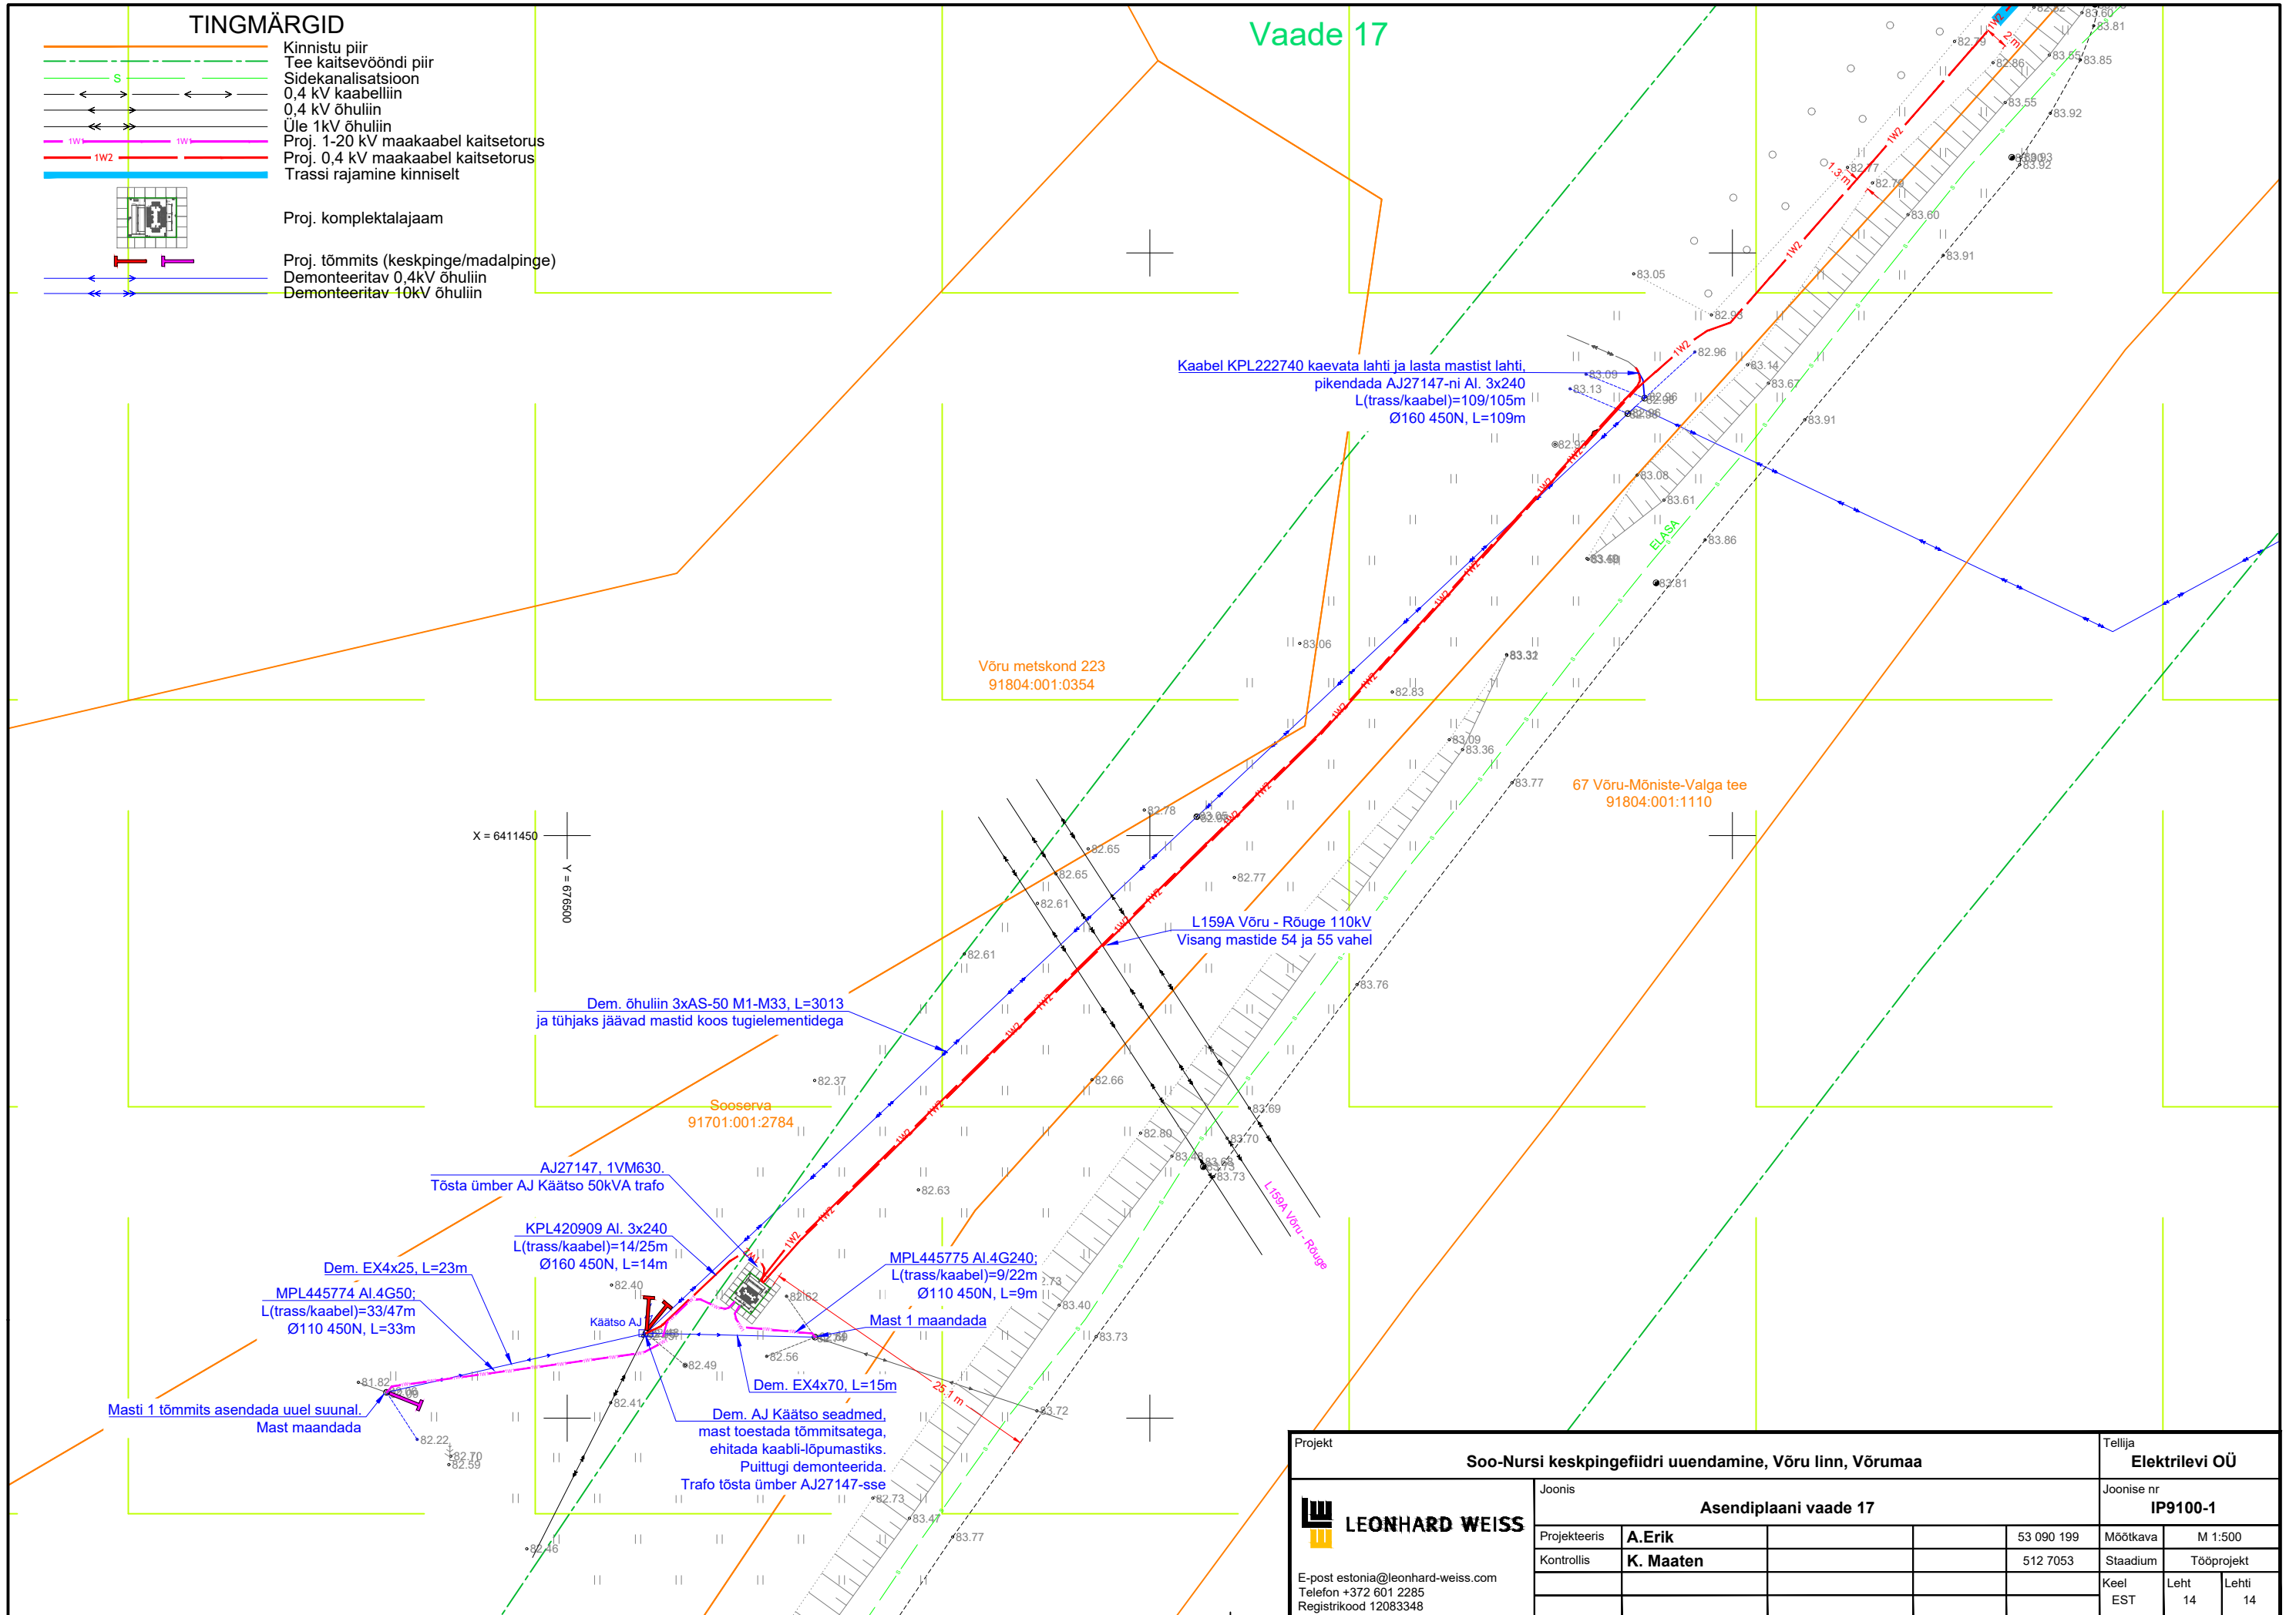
TINGMÄRGID
Kinnistu piir
Tee kaitsevööndi piir
Sidekanalisatsioon
0,4 kV kaabelliin
0,4 kV õhuliin
Üle 1kV õhuliin
Proj. 1-20 kV maakaabel kaitsetorus
Proj. 0,4 kV maakaabel kaitsetorus
Trassi rajamine kinniselt
Proj. komplektalajaam
Proj. tõmmits (keskpinge/madalpinge)
Demonteeritav 0,4kV õhuliin
Demonteeritav 10kV õhuliin

Vaade 17

Kaabel KPL222740 kaevata lahti ja lasta mastist lahti, pikendada AJ27147-ni Al. 3x240
L(trass/kaabel)=109/105m
Ø160 450N, L=109m

Võru metskond 223
91804:001:0354

67 Võru-Mõniste-Valga tee
91804:001:1110

X = 6411450
Y = 676500

L159A Võru - Rõuge 110kV
Visang mastide 54 ja 55 vahel

Dem. õhuliin 3xAS-50 M1-M33, L=3013
ja tühjaks jäävad mastid koos tugielementidega

Sooserva
91701:001:2784

AJ27147, 1VM630.
Tõsta ümber AJ Käätso 50kVA trafo

KPL420909 Al. 3x240
L(trass/kaabel)=14/25m
Ø160 450N, L=14m

Dem. EX4x25, L=23m

MPL445774 Al.4G50;
L(trass/kaabel)=33/47m
Ø110 450N, L=33m

MPL445775 Al.4G240;
L(trass/kaabel)=9/22m
Ø110 450N, L=9m

Mast 1 maandada

Käätso AJ

Dem. EX4x70, L=15m

Masti 1 tõmmits asendada uuel suunal.
Mast maandada

Dem. AJ Käätso seadmed,
mast toestada tõmmitsatega,
ehitada kaabli-lõpumastiks.
Puittugi demonteerida.
Trafo tõsta ümber AJ27147-sse

L159A Võru - Rõuge
ELASA
25,1 m
1,3 m
2 m

Projekt
Soo-Nursi keskpingefiidri uuendamine, Võru linn, Võrumaa
Tellija
Elektrilevi OÜ
Joonis
Asendiplaani vaade 17
Joonise nr
IP9100-1
LEONHARD WEISS
Projekteeris A.Erik 53 090 199
Kontrollis K. Maaten 512 7053
Mõõtkava M 1:500
Staadium Tööprojekt
Keel EST
Leht 14
Lehti 14
E-post estonia@leonhard-weiss.com
Telefon +372 601 2285
Registrikood 12083348